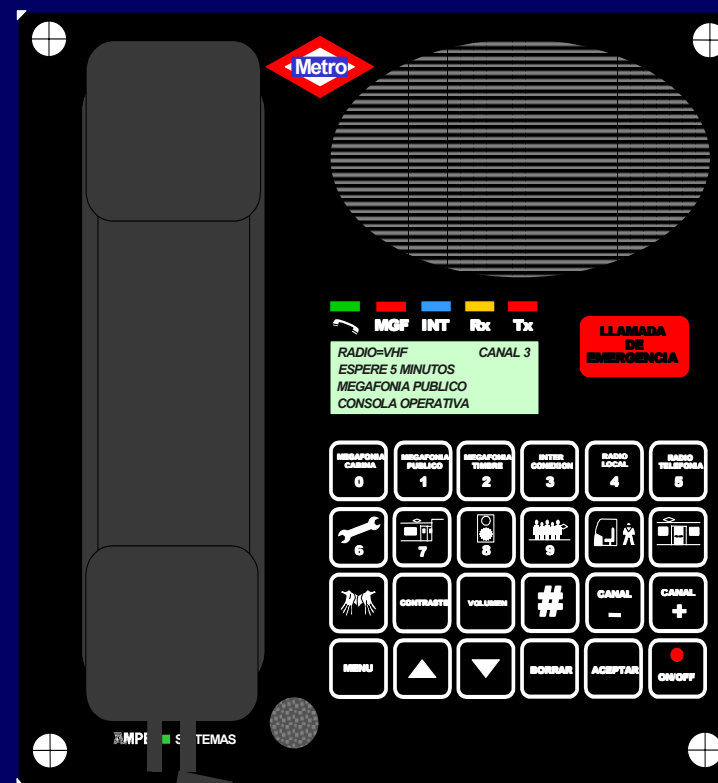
Metro

MGF INT Rx Tx

LLAMADA DE EMERGENCIA

RADIO=VHF CANAL 3
ESPERE 5 MINUTOS
MEGAFONIA PUBLICO
CONSOLA OPERATIVA

MEGAFONIA CABINA 0
MEGAFONIA PUBLICO 1
MEGAFONIA TIMBRE 2
INTER CONEXION 3
RADIO LOCAL 4
RADIO TELEFONIA 5
6
7
8
9
CONTRASTE
VOLUMEN
#
CANAL –
CANAL +
MENU
BORRAR
ACEPTAR
ON/OFF

AMPE SISTEMAS